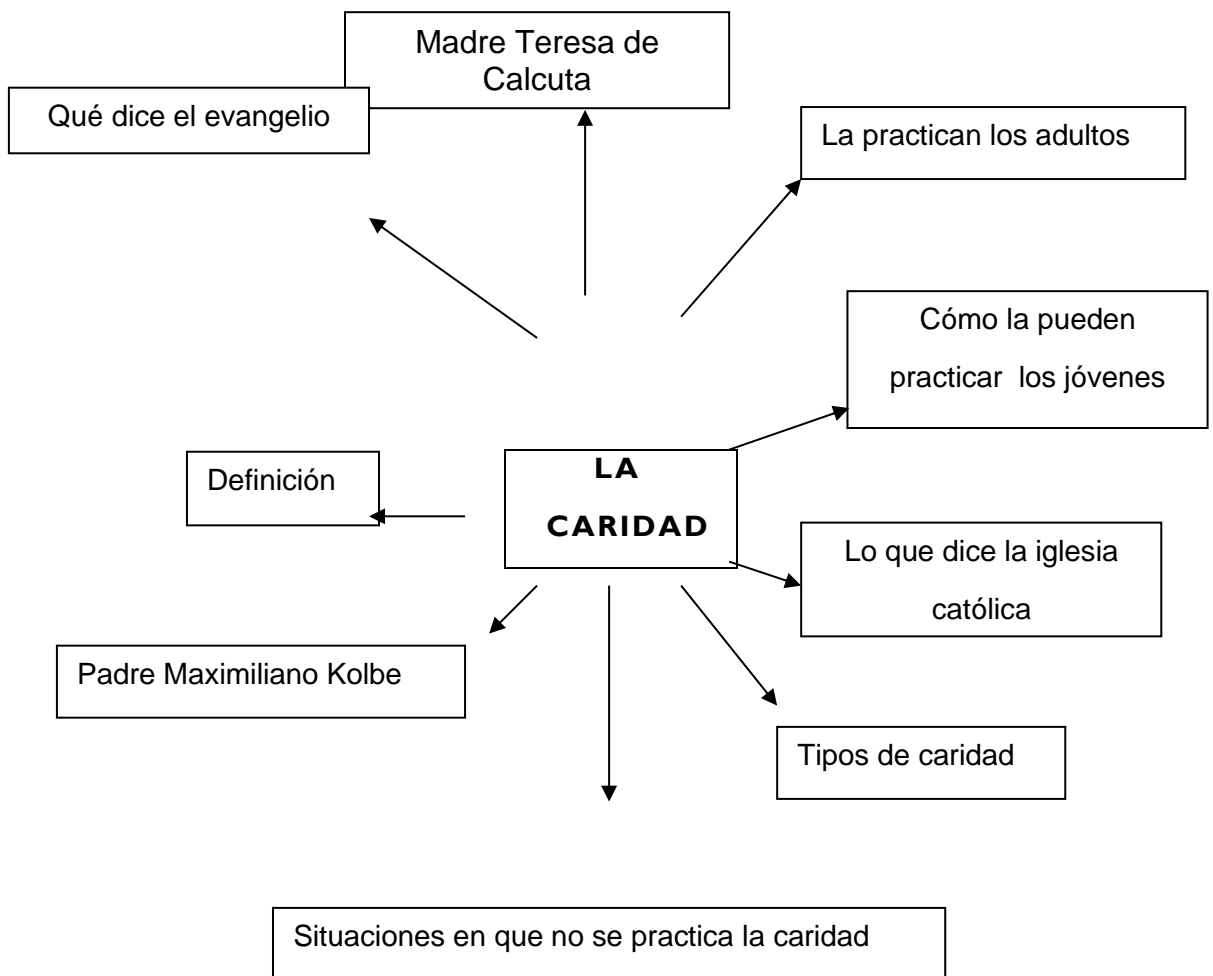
Madre Teresa de Calcuta

Qué dice el evangelio

La practican los adultos

Cómo la pueden practicar los jóvenes

Definición

LA CARIDAD

Lo que dice la iglesia católica

Padre Maximiliano Kolbe

Tipos de caridad

Situaciones en que no se practica la caridad